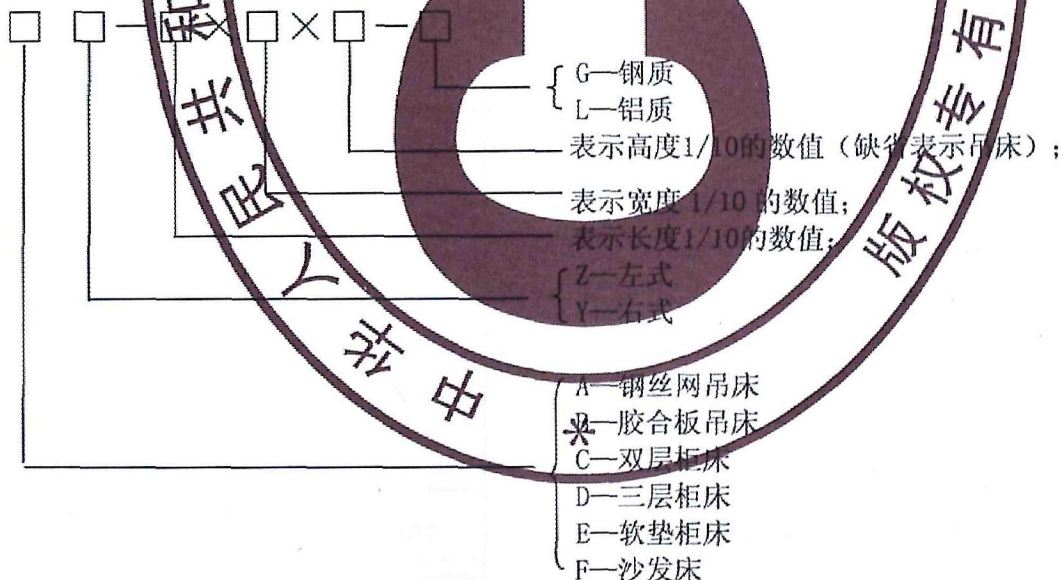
□ □—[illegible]×□×□—□

G—钢质
L—铝质
表示高度1/10的数值（缺省表示吊床）；
表示宽度1/10的数值；
表示长度1/10的数值；
Z—左式
Y—右式
A—钢丝网吊床
B—胶合板吊床
C—双层柜床
D—三层柜床
E—软垫柜床
F—沙发床

中华人民共和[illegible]版权专有